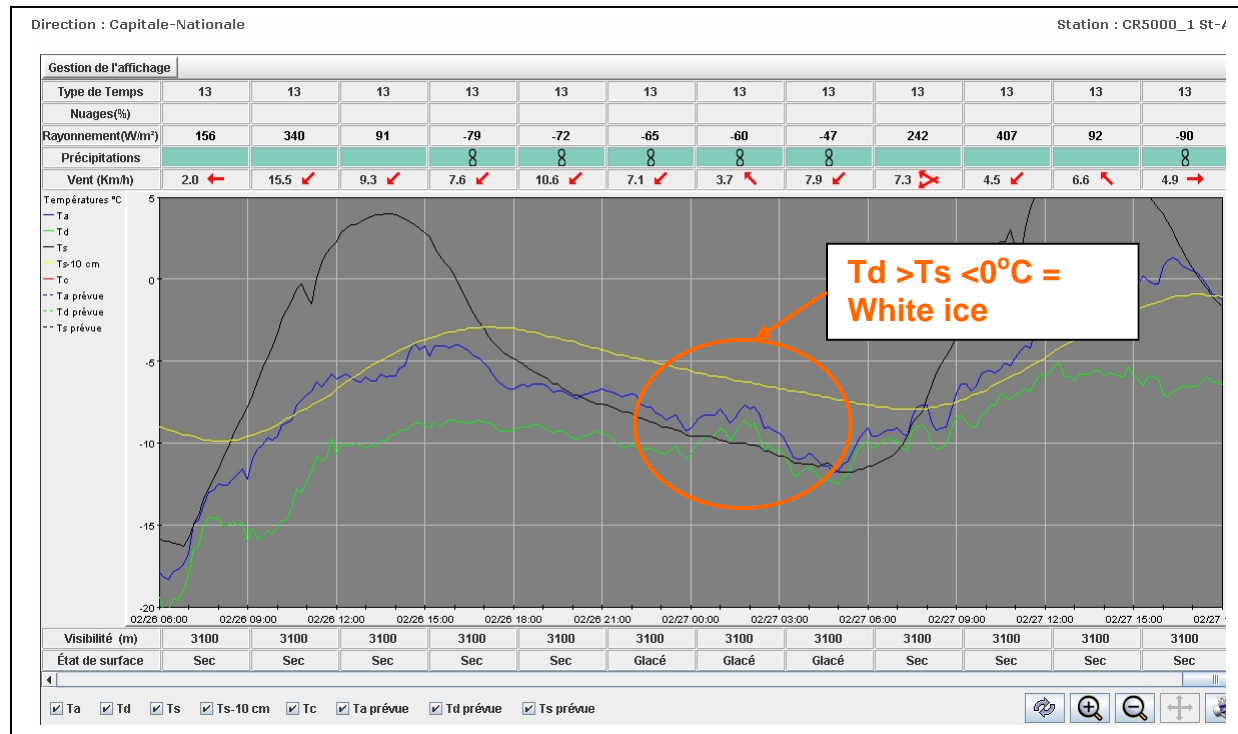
Direction : Capitale-Nationale

Station : CR5000_1 St-A

Gestion de l'affichage

| Type de Temps | 13 | 13 | 13 | 13 | 13 | 13 | 13 | 13 | 13 | 13 | 13 | 13 |
|---|---|---|---|---|---|---|---|---|---|---|---|---|
| Nuages(%) | | | | | | | | | | | | |
| Rayonnement(W/m²) | 156 | 340 | 91 | -79 | -72 | -65 | -60 | -47 | 242 | 407 | 92 | -90 |
| Précipitations | | | | 8 | 8 | 8 | 8 | 8 | | | | 8 |
| Vent (Km/h) | 2.0 | 15.5 | 9.3 | 7.6 | 10.6 | 7.1 | 3.7 | 7.9 | 7.3 | 4.5 | 6.6 | 4.9 |

Températures °C
Ta
Td
Ts
Ts-10 cm
Tc
Ta prévue
Td prévue
Ts prévue

5
0
-5
-10
-15
-20

Td >Ts <0°C =
White ice

02/26 06:00 02/26 09:00 02/26 12:00 02/26 15:00 02/26 18:00 02/26 21:00 02/27 00:00 02/27 03:00 02/27 06:00 02/27 09:00 02/27 12:00 02/27 15:00 02/27 1

| Visibilité (m) | 3100 | 3100 | 3100 | 3100 | 3100 | 3100 | 3100 | 3100 | 3100 | 3100 | 3100 | 3100 |
|---|---|---|---|---|---|---|---|---|---|---|---|---|
| État de surface | Sec | Sec | Sec | Sec | Sec | Glacé | Glacé | Glacé | Sec | Sec | Sec | Sec |

Ta Td Ts Ts-10 cm Tc Ta prévue Td prévue Ts prévue